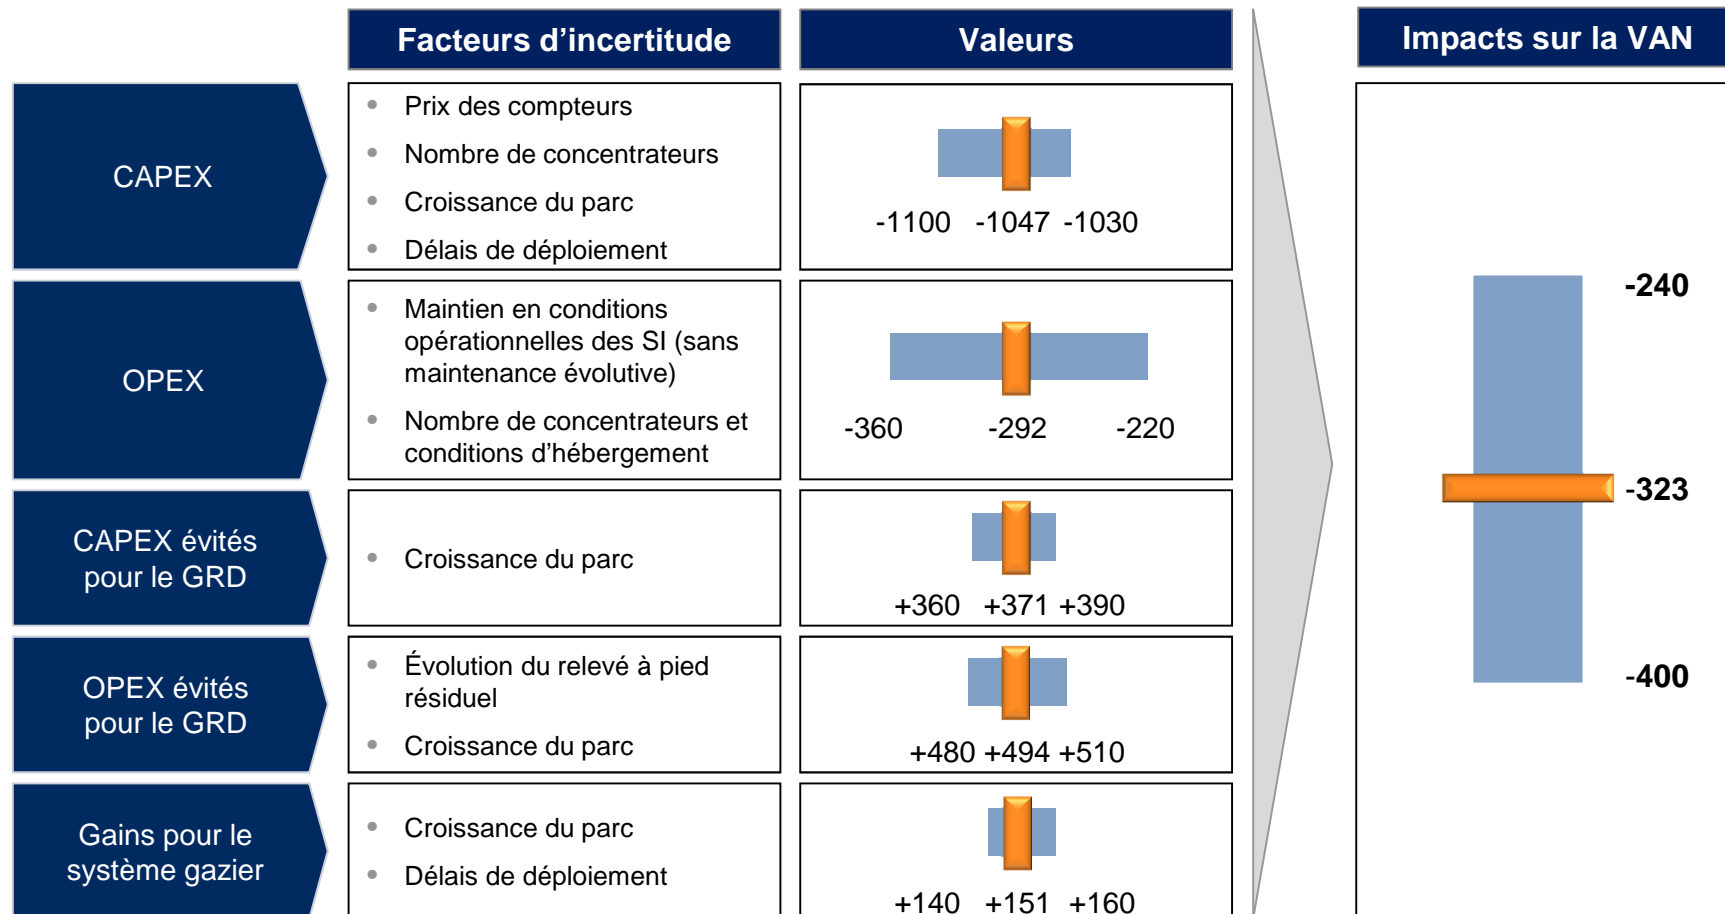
| | Facteurs d'incertitude | Valeurs |
|---|---|---|
| CAPEX | • Prix des compteurs • Nombre de concentrateurs • Croissance du parc • Délais de déploiement | -1100 -1047 -1030 |
| OPEX | • Maintien en conditions opérationnelles des SI (sans maintenance évolutive) • Nombre de concentrateurs et conditions d'hébergement | -360 -292 -220 |
| CAPEX évités pour le GRD | • Croissance du parc | +360 +371 +390 |
| OPEX évités pour le GRD | • Évolution du relevé à pied résiduel • Croissance du parc | +480 +494 +510 |
| Gains pour le système gazier | • Croissance du parc • Délais de déploiement | +140 +151 +160 |

Impacts sur la VAN

-240

-323

-400